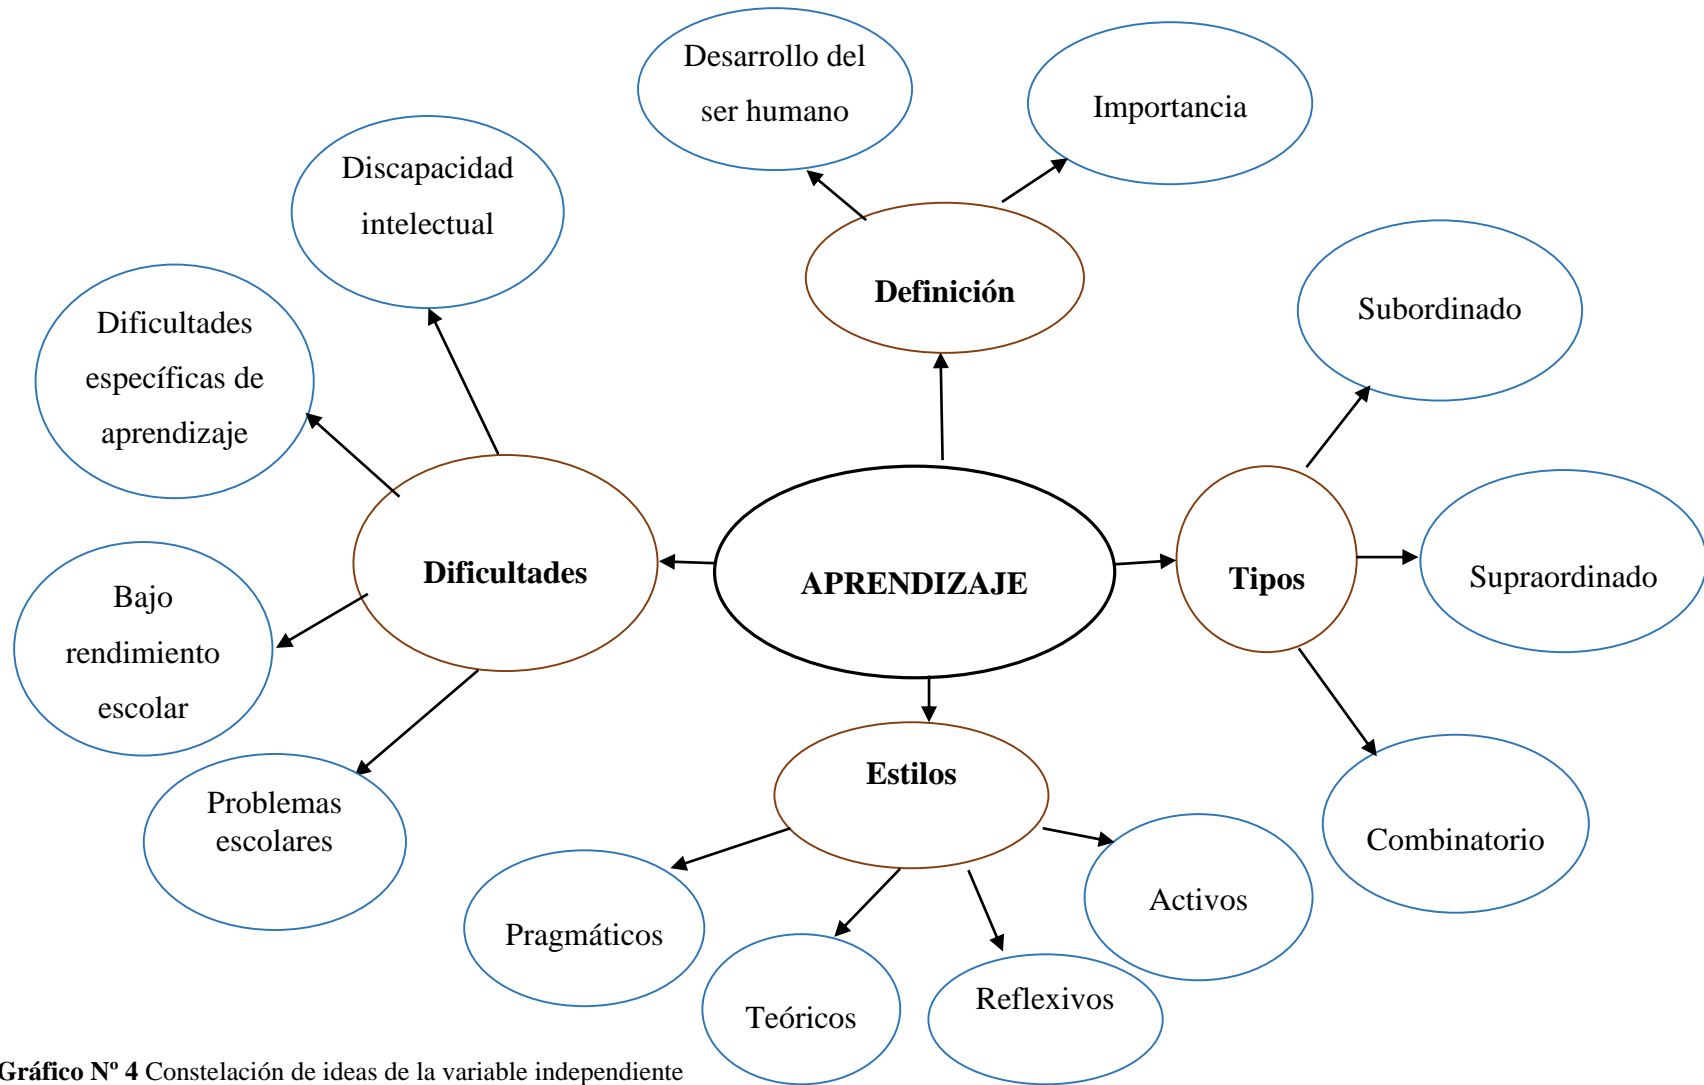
Desarrollo del ser humano

Importancia

Discapacidad intelectual

Definición

Subordinado

Dificultades específicas de aprendizaje

Dificultades

APRENDIZAJE

Tipos

Supraordinado

Bajo rendimiento escolar

Estilos

Problemas escolares

Combinatorio

Activos

Pragmáticos

Teóricos

Reflexivos

Gráfico Nº 4 Constelación de ideas de la variable independiente